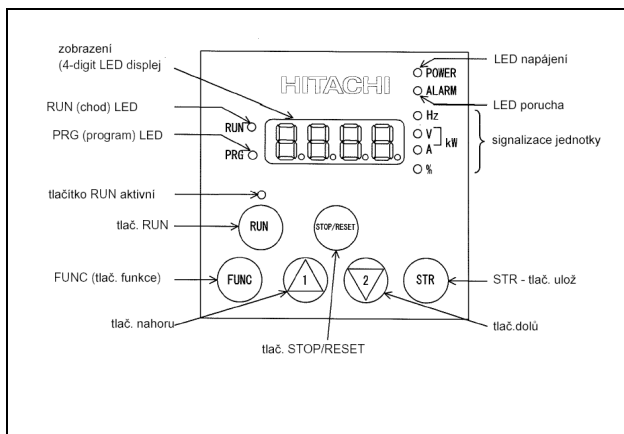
zobrazeni
(4-digit LED displej

LED napájení

HITACHI

POWER
ALARM

LED porucha

RUN (chod) LED

PRG (program) LED

RUN
PRG

Hz
V
A
kW
%

signalizace jednotky

tlačítko RUN aktivní

tlač. RUN

RUN

STOP/RESET

FUNC (tlač. funkce)

FUNC

1

2

STR

STR - tlač. ulož

tlač. nahoru

tlač.dolů

tlač. STOP/RESET